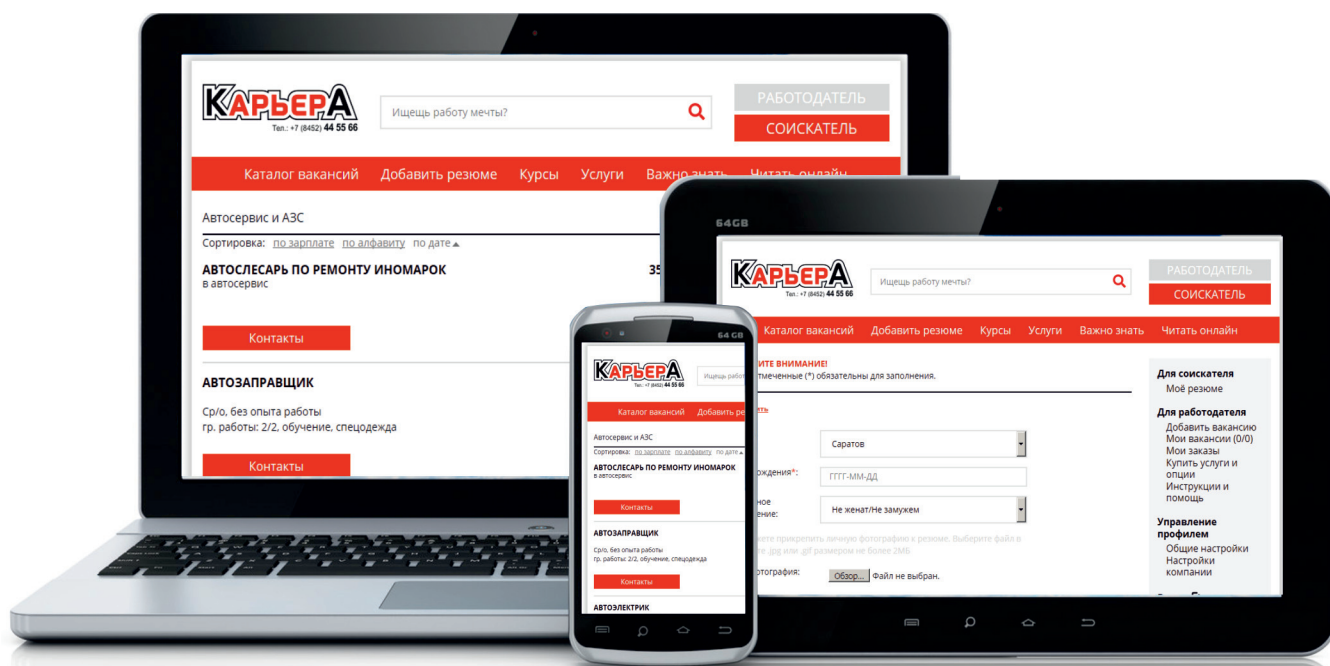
КарьерА
Тел.: +7 (8452) 44 55 66

Ищещь работу мечты?

РАБОТОДАТЕЛЬ
СОИСКАТЕЛЬ

Каталог вакансий Добавить резюме Курсы Услуги Важно знать Читать онлайн

Автосервис и АЗС

Сортировка: по зарплате по алфавиту по дате

АВТОСЛЕСАРЬ ПО РЕМОНТУ ИНОМАРОК 35
в автосервис

Контакты

АВТОЗАПРАВЩИК

Ср/о, без опыта работы
гр. работы: 2/2, обучение, спецодежда

Контакты

64GB

КарьерА
Тел.: +7 (8452) 44 55 66

Ищещь работу мечты?

РАБОТОДАТЕЛЬ
СОИСКАТЕЛЬ

Каталог вакансий Добавить резюме Курсы Услуги Важно знать Читать онлайн

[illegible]ИТЕ ВНИМАНИЕ!
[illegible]тмеченные (*) обязательны для заполнения.

Саратов
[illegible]ождения*: ГГГГ-ММ-ДД
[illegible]ное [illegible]ение: Не женат/Не замужем
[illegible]ете прикрепить личную фотографию к резюме. Выберите файл в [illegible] .jpg или .gif размером не более 2МБ
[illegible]отография: Обзор... Файл не выбран.

Для соискателя
Моё резюме
Для работодателя
Добавить вакансию
Мои вакансии (0/0)
Мои заказы
Купить услуги и опции
Инструкции и помощь
Управление профилем
Общие настройки
Настройки компании

64 GB

КарьерА
Тел.: +7 (8452) 44 55 66
Ищещь работ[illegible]

Каталог вакансий Добавить ре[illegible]

Автосервис и АЗС
Сортировка: по зарплате по алфавиту по дате
АВТОСЛЕСАРЬ ПО РЕМОНТУ ИНОМАРОК
в автосервис
Контакты
АВТОЗАПРАВЩИК
Ср/о, без опыта работы
гр. работы: 2/2, обучение, спецодежда
Контакты
АВТОЭЛЕКТРИК